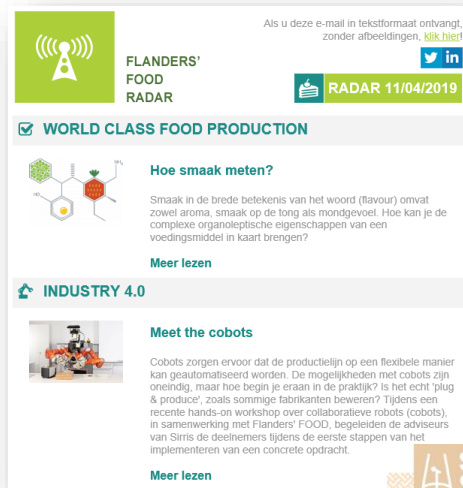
FLANDERS' FOOD RADAR

Als u deze e-mail in tekstformaat ontvangt, zonder afbeeldingen, klik hier!

RADAR 11/04/2019

WORLD CLASS FOOD PRODUCTION

Hoe smaak meten?

Smaak in de brede betekenis van het woord (flavour) omvat zowel aroma, smaak op de tong als mondgevoel. Hoe kan je de complexe organoleptische eigenschappen van een voedingsmiddel in kaart brengen?

Meer lezen

INDUSTRY 4.0

Meet the cobots

Cobots zorgen ervoor dat de productielijn op een flexibele manier kan geautomatiseerd worden. De mogelijkheden met cobots zijn oneindig, maar hoe begin je eraan in de praktijk? Is het echt 'plug & produce', zoals sommige fabrikanten beweren? Tijdens een recente hands-on workshop over collaboratieve robots (cobots), in samenwerking met Flanders' FOOD, begeleiden de adviseurs van Sirris de deelnemers tijdens de eerste stappen van het implementeren van een concrete opdracht.

Meer lezen